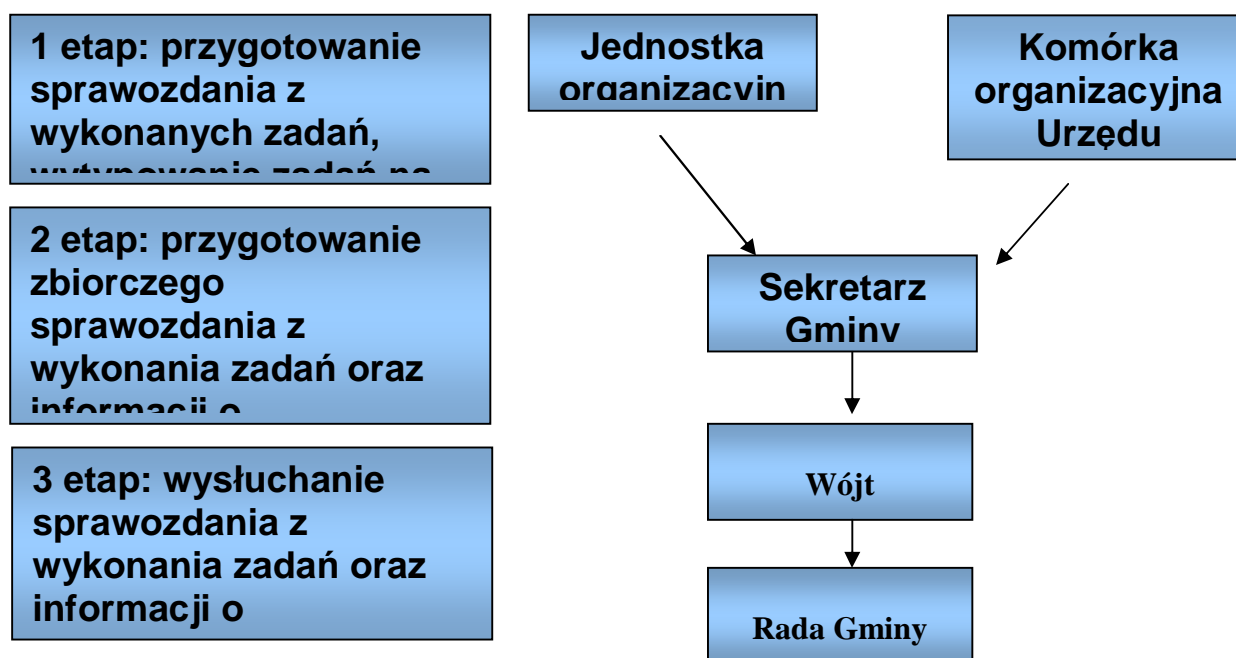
1 etap: przygotowanie sprawozdania z wykonanych zadań, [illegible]

2 etap: przygotowanie zbiorczego sprawozdania z wykonania zadań oraz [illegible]

3 etap: wysłuchanie sprawozdania z wykonania zadań oraz informacji o

Jednostka organizacyjn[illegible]

Komórka organizacyjna Urzędu

Sekretarz Gminy

Wójt

Rada Gminy